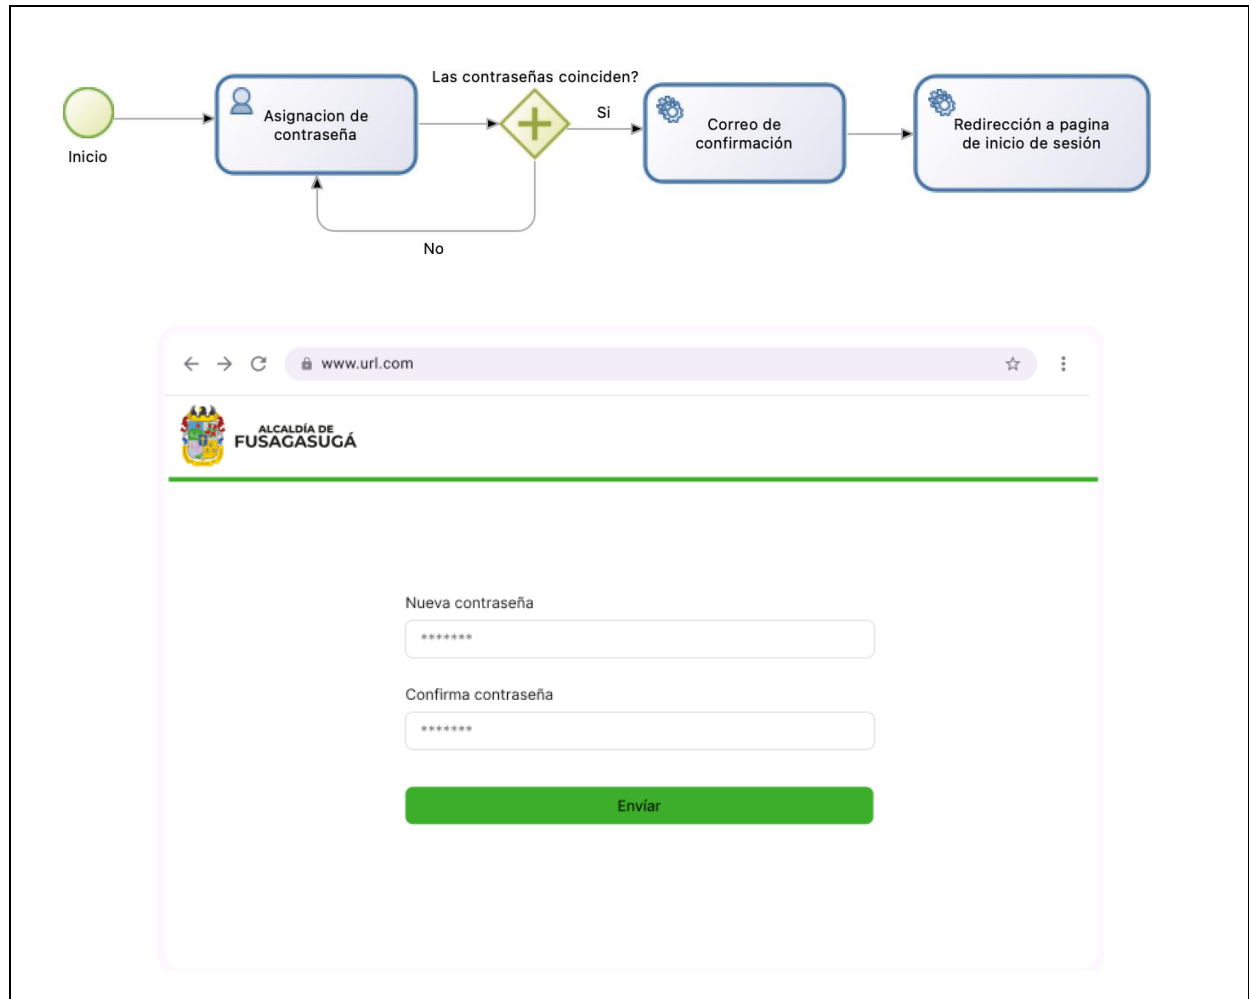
Inicio

Asignacion de contraseña

Las contraseñas coinciden?

Si

No

Correo de confirmación

Redirección a pagina de inicio de sesión

www.url.com

ALCALDÍA DE FUSAGASUGÁ

Nueva contraseña

*******

Confirma contraseña

*******

Envíar